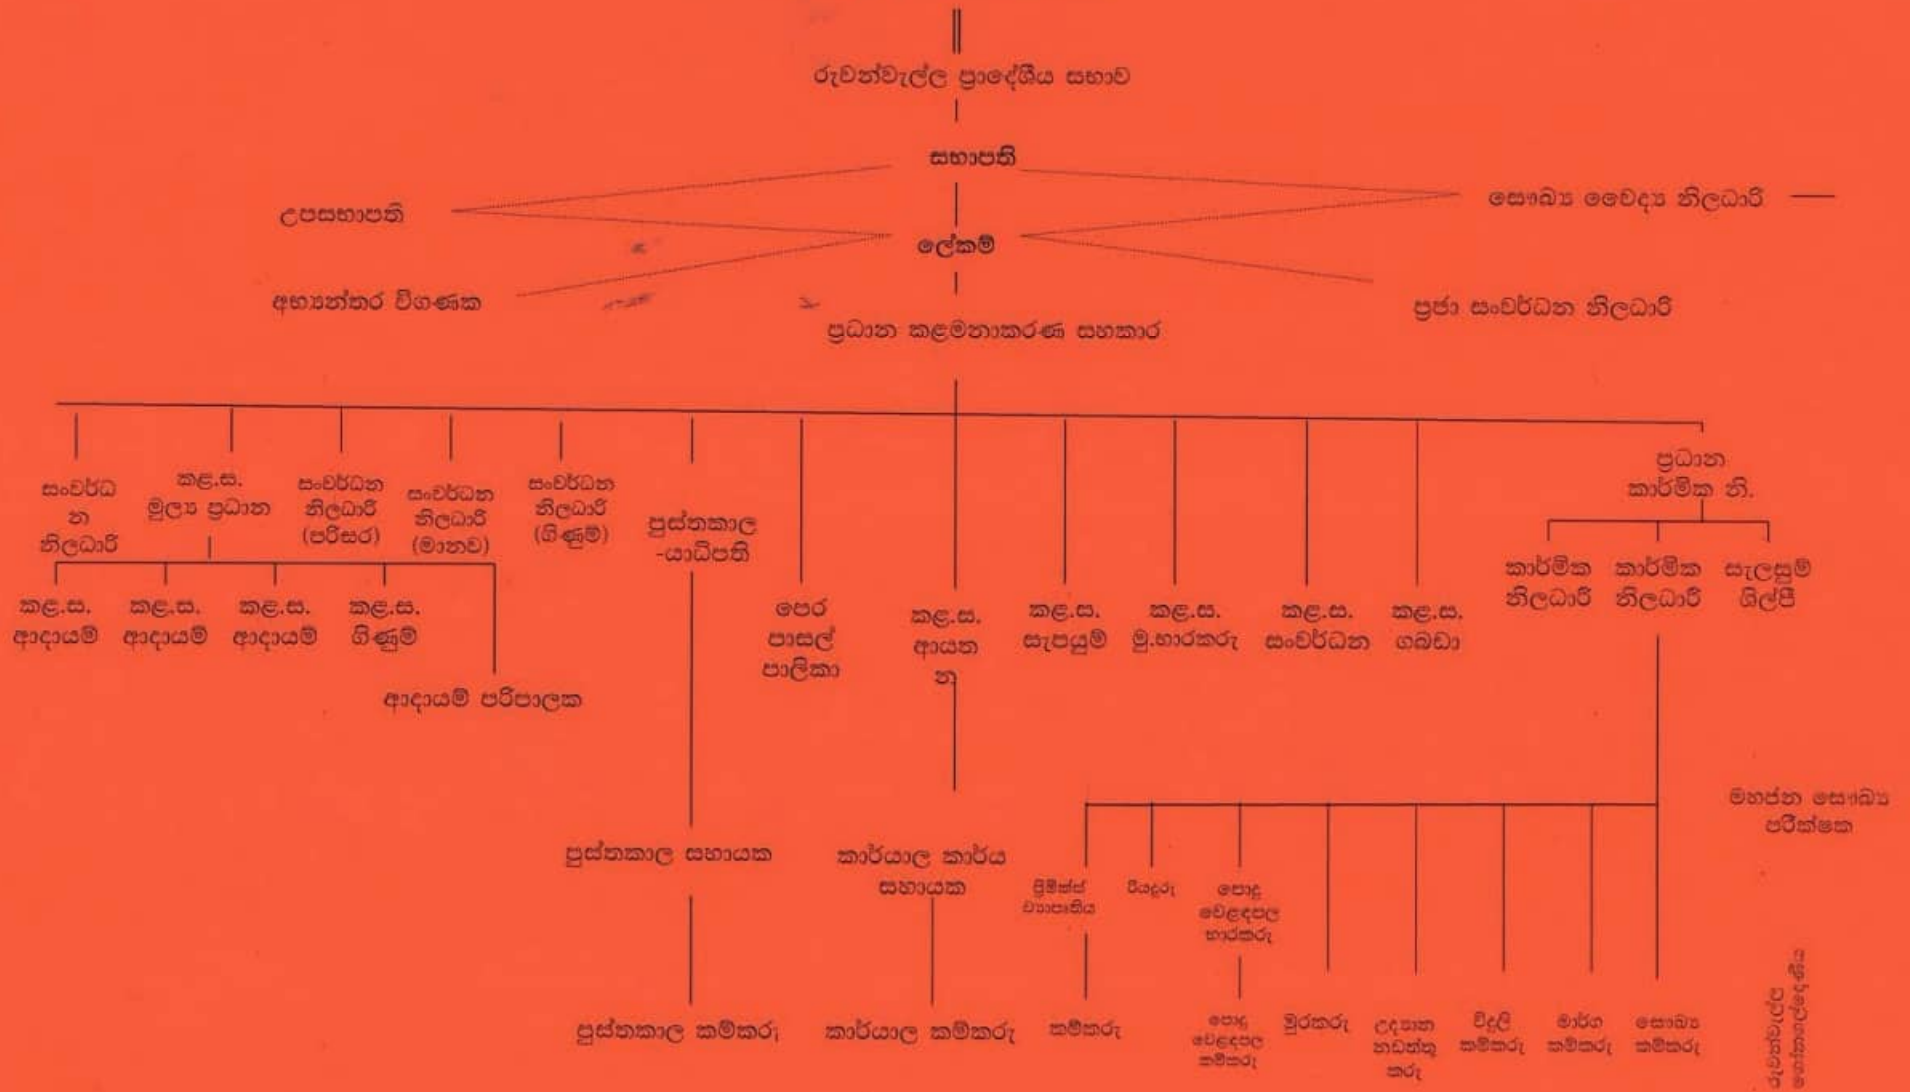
රුවන්වැල්ල ප්‍රාදේශීය සභාව

සභාපති

උපසභාපති

සෞඛ්‍ය වෛද්‍ය නිලධාරී

ලේකම්

අභ්‍යන්තර විගණක

ප්‍රජා සංවර්ධන නිලධාරී

ප්‍රධාන කළමනාකරණ සහකාර

සංවර්ධන නිලධාරී

කළ.ස. මූල්‍ය ප්‍රධාන

සංවර්ධන නිලධාරී (පරිසර)

සංවර්ධන නිලධාරී (මානව)

සංවර්ධන නිලධාරී (ගිණුම්)

පුස්තකාලයාධිපති

ප්‍රධාන කාර්මික නි.

කළ.ස. ආදායම්

කළ.ස. ආදායම්

කළ.ස. ආදායම්

කළ.ස. ගිණුම්

ආදායම් පරිපාලක

පෙර පාසල් පාලිකා

කළ.ස. ආයතන

කළ.ස. සැපයුම්

කළ.ස. මූ.භාරකරු

කළ.ස. සංවර්ධන

කළ.ස. ගබඩා

කාර්මික නිලධාරී

කාර්මික නිලධාරී

සැලසුම් ශිල්පී

මහජන සෞඛ්‍ය පරීක්ෂක

පුස්තකාල සහායක

කාර්යාල කාර්ය සහායක

ප්‍රිමික්ස් ව්‍යාපෘතිය

රියදුරු

පොදු වෙළඳපොළ භාරකරු

පුස්තකාල කම්කරු

කාර්යාල කම්කරු

කම්කරු

පොදු වෙළඳපොළ කම්කරු

මුරකරු

උද්‍යාන නඩත්තු කරු

විදුලි කම්කරු

මාර්ග කම්කරු

සෞඛ්‍ය කම්කරු

රුවන්වැල්ල ප්‍රාදේශීය සභාව